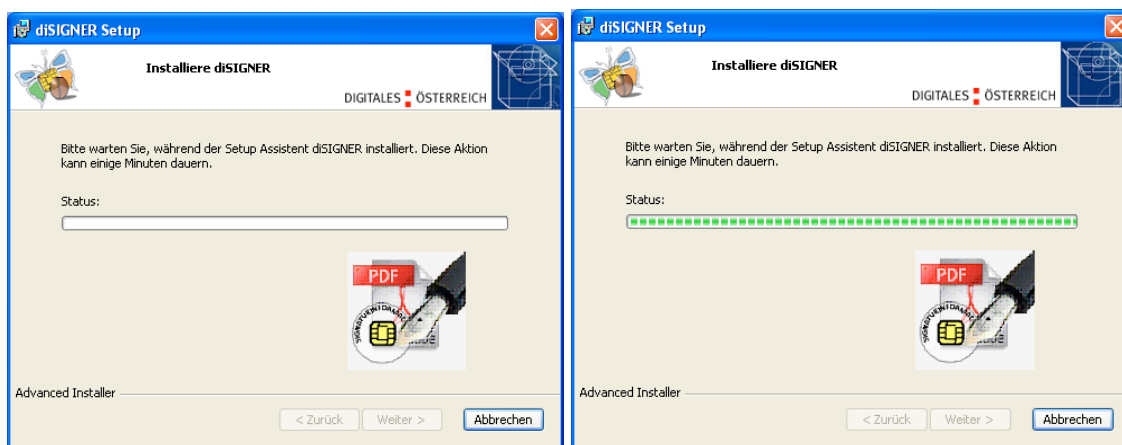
diSIGNER Setup

Installiere diSIGNER

DIGITALES ÖSTERREICH

Bitte warten Sie, während der Setup Assistent diSIGNER installiert. Diese Aktion kann einige Minuten dauern.

Status:

PDF

Advanced Installer

< Zurück
Weiter >
Abbrechen

diSIGNER Setup

Installiere diSIGNER

DIGITALES ÖSTERREICH

Bitte warten Sie, während der Setup Assistent diSIGNER installiert. Diese Aktion kann einige Minuten dauern.

Status:

PDF

Advanced Installer

< Zurück
Weiter >
Abbrechen